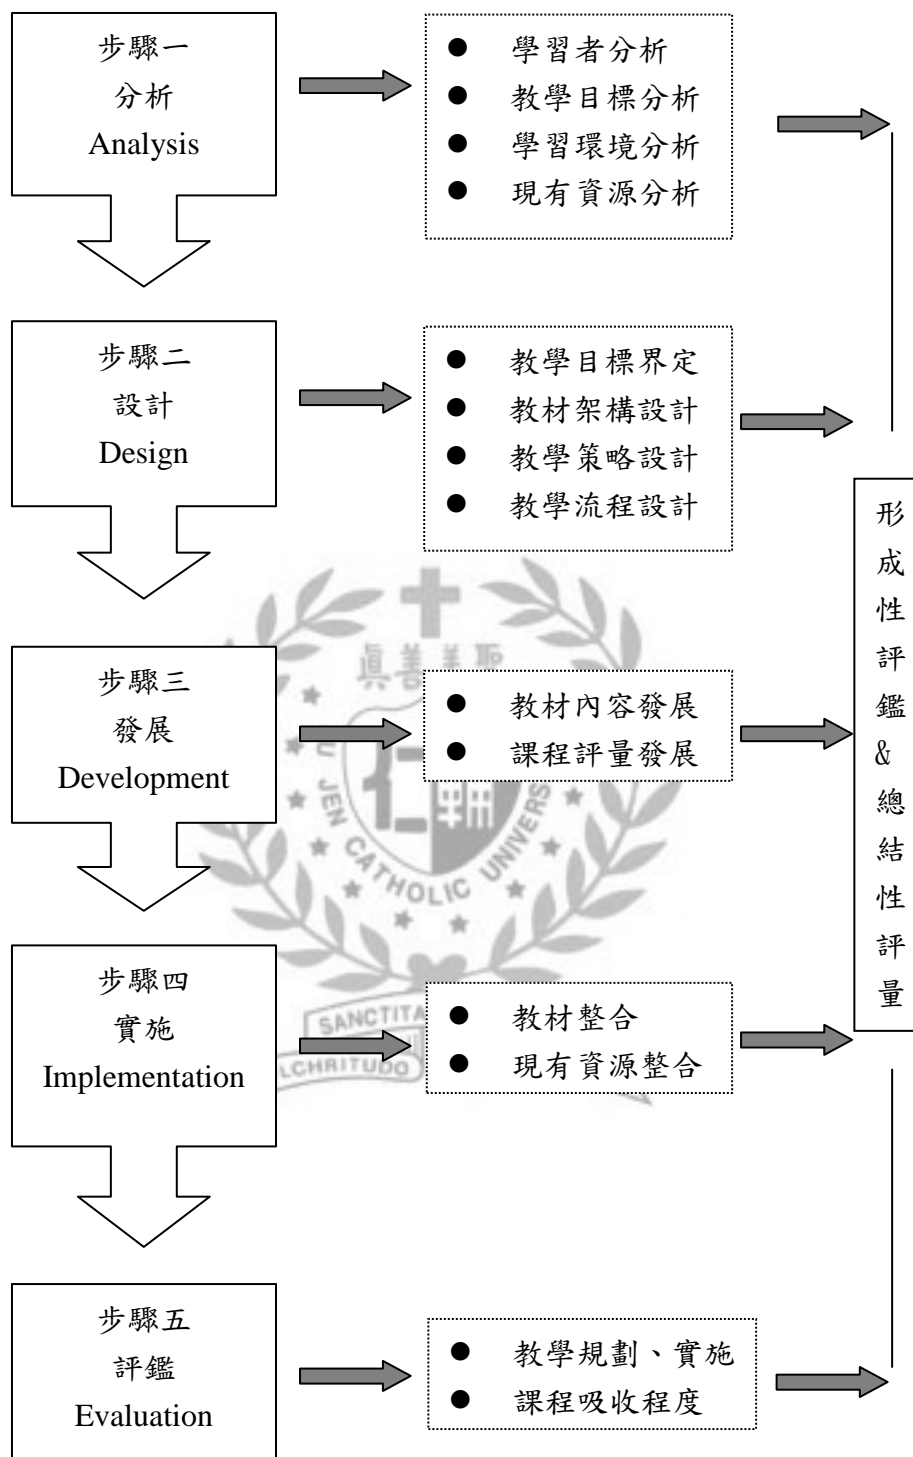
步驟一
分析
Analysis

- 學習者分析
- 教學目標分析
- 學習環境分析
- 現有資源分析

步驟二
設計
Design

- 教學目標界定
- 教材架構設計
- 教學策略設計
- 教學流程設計

步驟三
發展
Development

- 教材內容發展
- 課程評量發展

步驟四
實施
Implementation

- 教材整合
- 現有資源整合

步驟五
評鑑
Evaluation

- 教學規劃、實施
- 課程吸收程度

形成性評鑑&總結性評量

真善美聖
FU JEN CATHOLIC UNIVERSITY
SANCTITAS BONITAS PULCHRITUDO